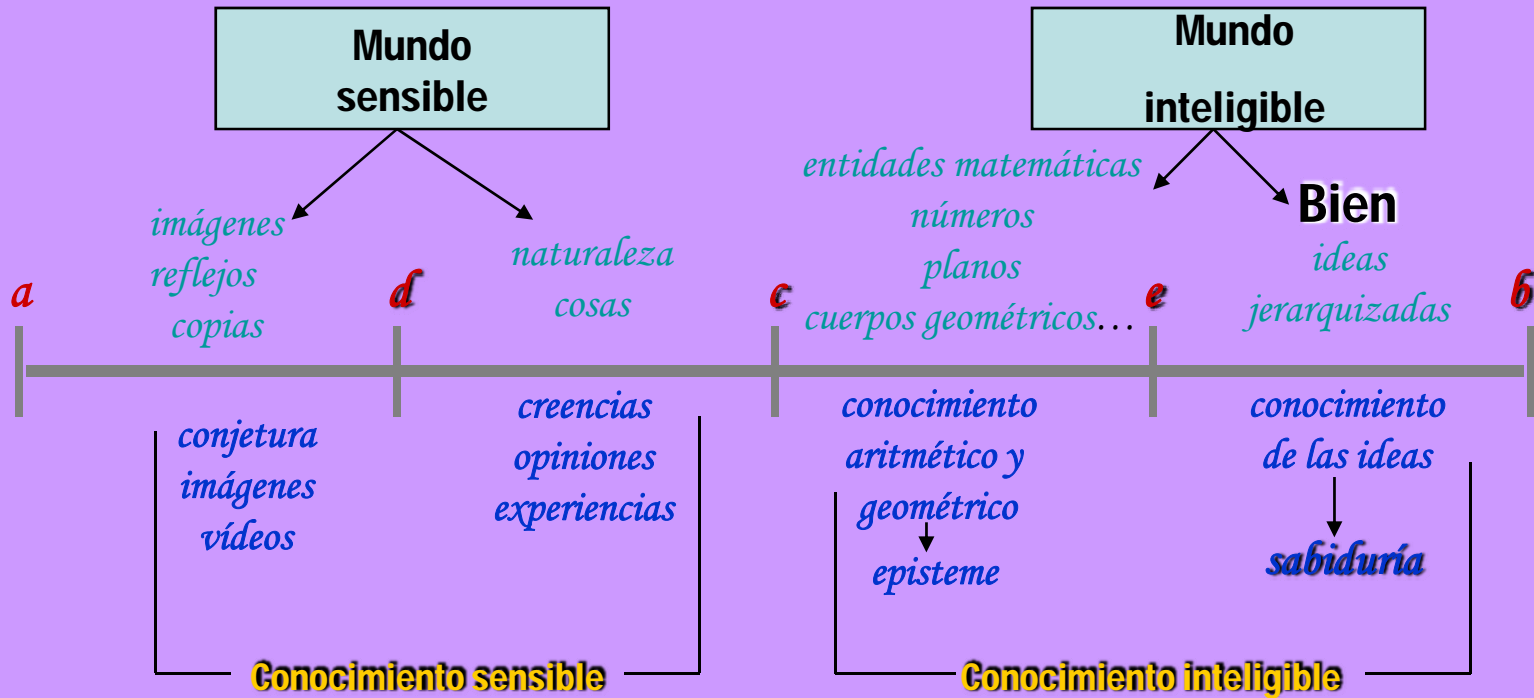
Mundo sensible

Mundo inteligible

imágenes
reflejos
copias

naturaleza
cosas

entidades matemáticas
números
planos
cuerpos geométricos…

Bien
ideas
jerarquizadas

a

d

c

e

b

conjetura
imágenes
vídeos

creencias
opiniones
experiencias

conocimiento
aritmético y
geométrico
episteme

conocimiento
de las ideas
sabiduría

Conocimiento sensible

Conocimiento inteligible